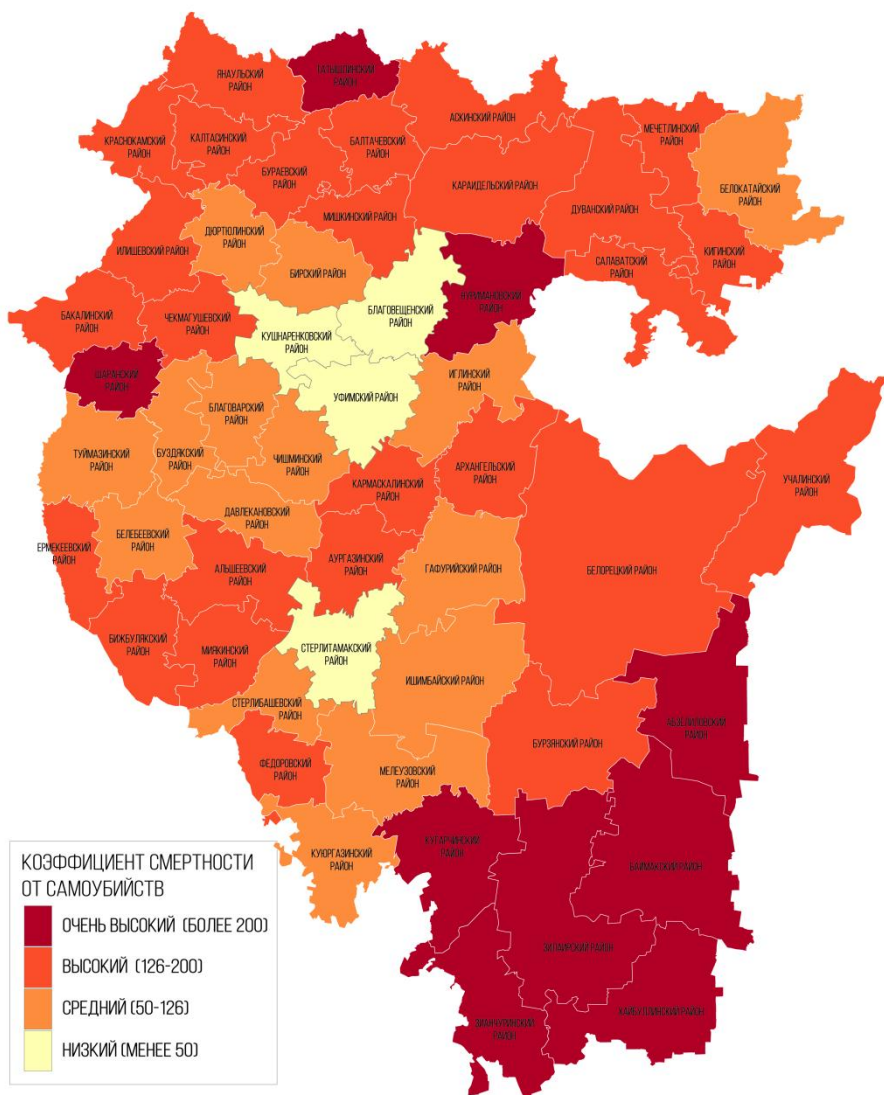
ТАТЫШЛИНСКИЙ РАЙОН
ЯНАУЛЬСКИЙ РАЙОН
АСКИНСКИЙ РАЙОН
КРАСНОКАМСКИЙ РАЙОН
КАЛТАСИНСКИЙ РАЙОН
БАЛТАЧЕВСКИЙ РАЙОН
МЕЧЕТЛИНСКИЙ РАЙОН
БУРАЕВСКИЙ РАЙОН
КАРАИДЕЛЬСКИЙ РАЙОН
БЕЛОКАТАЙСКИЙ РАЙОН
ДУВАНСКИЙ РАЙОН
МИШКИНСКИЙ РАЙОН
ДЮРТЮЛИНСКИЙ РАЙОН
ИЛИШЕВСКИЙ РАЙОН
КИГИНСКИЙ РАЙОН
САЛАВАТСКИЙ РАЙОН
БИРСКИЙ РАЙОН
НУРИМАНОВСКИЙ РАЙОН
БАКАЛИНСКИЙ РАЙОН
ЧЕКМАГУШЕВСКИЙ РАЙОН
БЛАГОВЕЩЕНСКИЙ РАЙОН
КУШНАРЕНКОВСКИЙ РАЙОН
ШАРАНСКИЙ РАЙОН
УФИМСКИЙ РАЙОН
ИГЛИНСКИЙ РАЙОН
БЛАГОВАРСКИЙ РАЙОН
ТУЙМАЗИНСКИЙ РАЙОН
БУЗДЯКСКИЙ РАЙОН
ЧИШМИНСКИЙ РАЙОН
АРХАНГЕЛЬСКИЙ РАЙОН
УЧАЛИНСКИЙ РАЙОН
КАРМАСКАЛИНСКИЙ РАЙОН
БЕЛЕБЕЕВСКИЙ РАЙОН
ДАВЛЕКАНОВСКИЙ РАЙОН
ЕРМЕКЕЕВСКИЙ РАЙОН
АУРГАЗИНСКИЙ РАЙОН
АЛЬШЕЕВСКИЙ РАЙОН
ГАФУРИЙСКИЙ РАЙОН
БЕЛОРЕЦКИЙ РАЙОН
БИЖБУЛЯКСКИЙ РАЙОН
МИЯКИНСКИЙ РАЙОН
СТЕРЛИТАМАКСКИЙ РАЙОН
ИШИМБАЙСКИЙ РАЙОН
АБЗЕЛИЛОВСКИЙ РАЙОН
СТЕРЛИБАШЕВСКИЙ РАЙОН
БУРЗЯНСКИЙ РАЙОН
ФЕДОРОВСКИЙ РАЙОН
МЕЛЕУЗОВСКИЙ РАЙОН
КУГАРЧИНСКИЙ РАЙОН
КУЮРГАЗИНСКИЙ РАЙОН
БАЙМАКСКИЙ РАЙОН
ЗИЛАИРСКИЙ РАЙОН
ХАЙБУЛЛИНСКИЙ РАЙОН
ЗИАНЧУРИНСКИЙ РАЙОН

КОЭФФИЦИЕНТ СМЕРТНОСТИ ОТ САМОУБИЙСТВ
ОЧЕНЬ ВЫСОКИЙ (БОЛЕЕ 200)
ВЫСОКИЙ (126-200)
СРЕДНИЙ (50-126)
НИЗКИЙ (МЕНЕЕ 50)